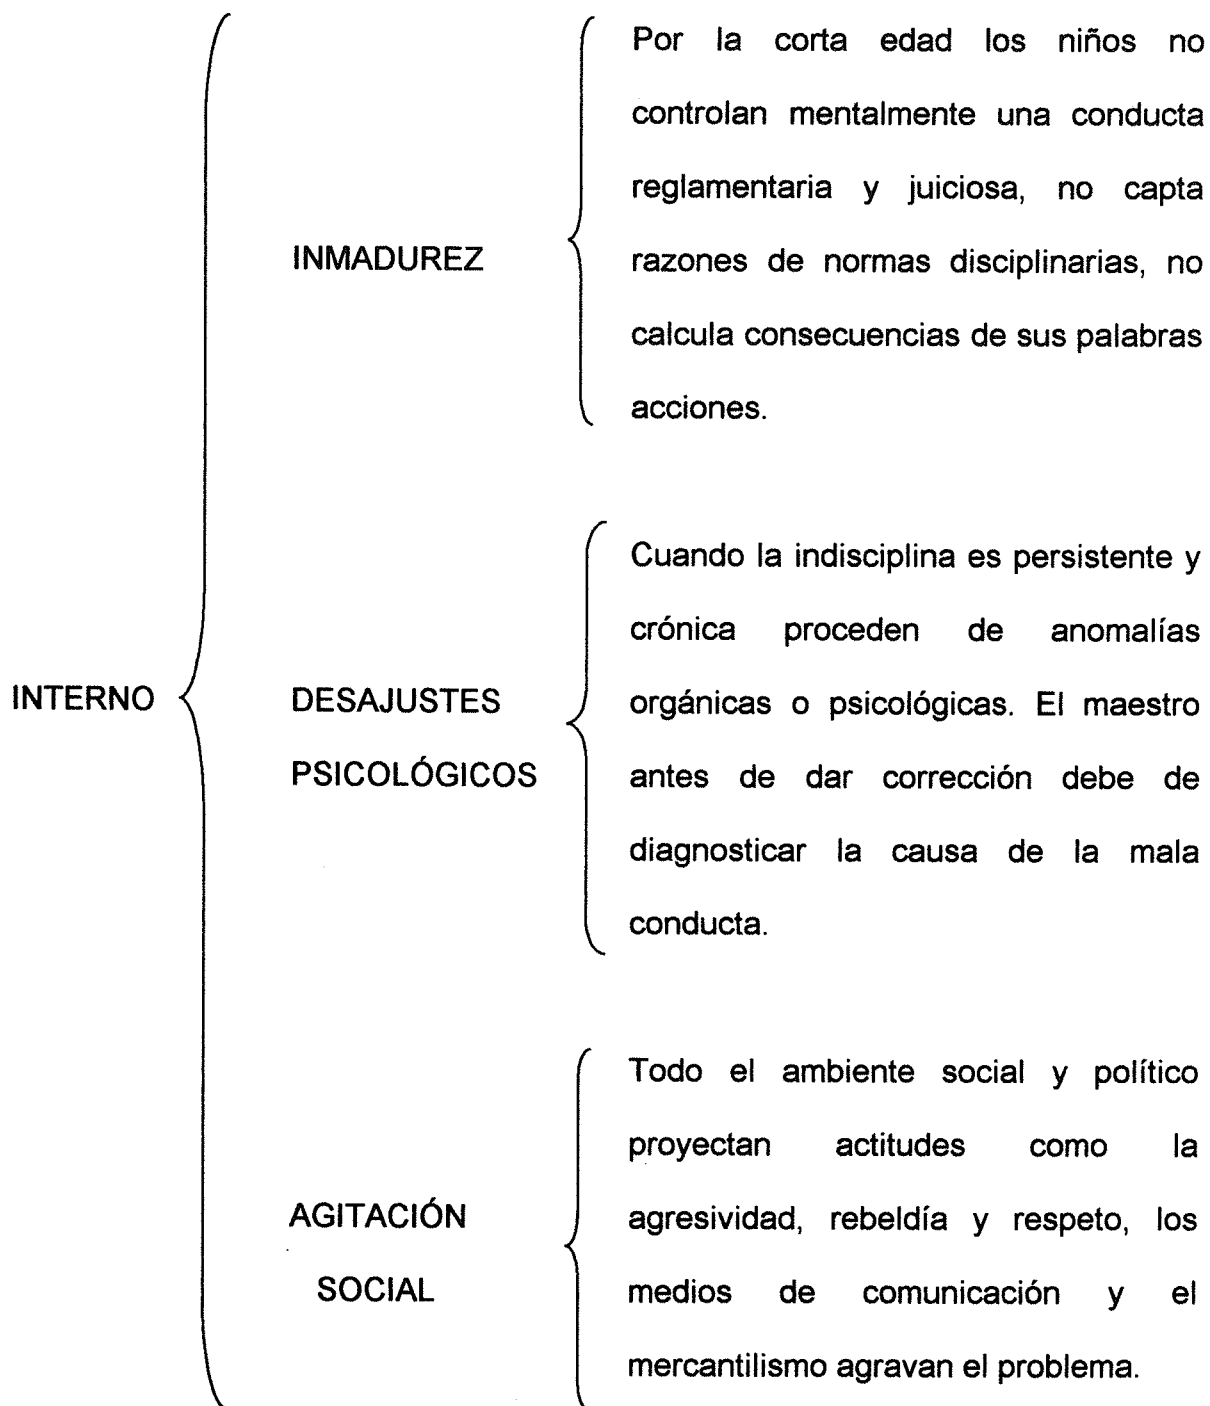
INTERNO

INMADUREZ

Por la corta edad los niños no controlan mentalmente una conducta reglamentaria y juiciosa, no capta razones de normas disciplinarias, no calcula consecuencias de sus palabras acciones.

DESAJUSTES PSICOLÓGICOS

Cuando la indisciplina es persistente y crónica proceden de anomalías orgánicas o psicológicas. El maestro antes de dar corrección debe de diagnosticar la causa de la mala conducta.

AGITACIÓN SOCIAL

Todo el ambiente social y político proyectan actitudes como la agresividad, rebeldía y respeto, los medios de comunicación y el mercantilismo agravan el problema.